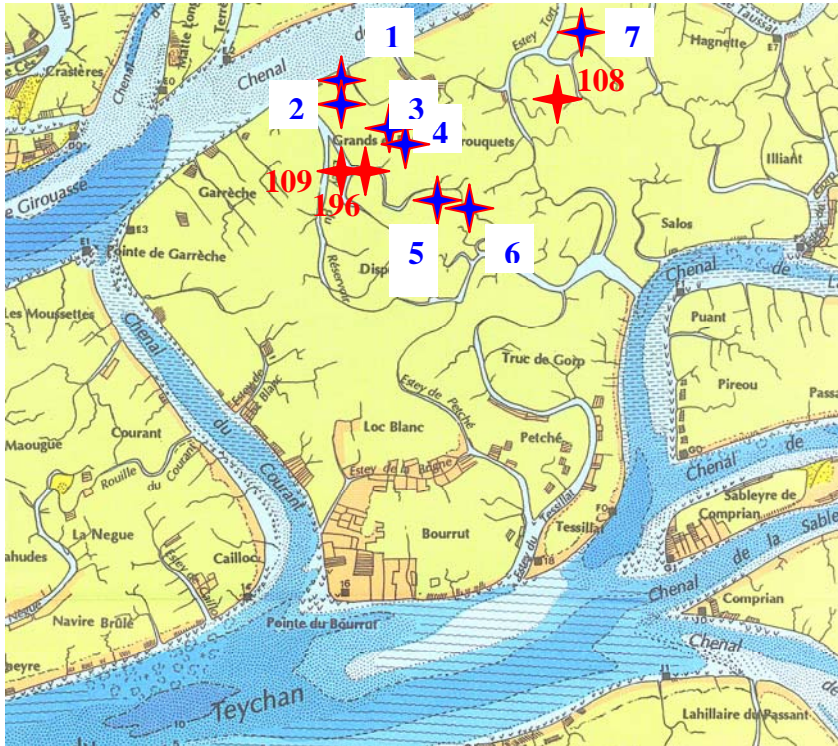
1
7
Estey Tort
Hagnette
Tausse
108
Chenal
2
3
4
Grands
Brouquets
Illiant
109
196
Garrèche
Craštères
Chenal
Girouasse
5
6
Salos
Pointe de Garrèche
Dispo
Réservoir
Chenal
Les Moussettes
Puant
Truc de Gorp
Pireou
Estey de Peché
Passa
Loc Blanc
Estey de Blanc
Maougue
Courant
Petché
Chenal
Estey de la Bugne
Sableyre de
Comprian
Rouille du Courant
Tessill
La Negue
Bourrut
Estey du Tessillat
Chenal de la Sable
Cailloc
Chenal du Courant
ahudes
Comprian
Navire Brûlé
Pointe du Bourrut
Chenal
beyre
Teychan
Lahillaire du Passant